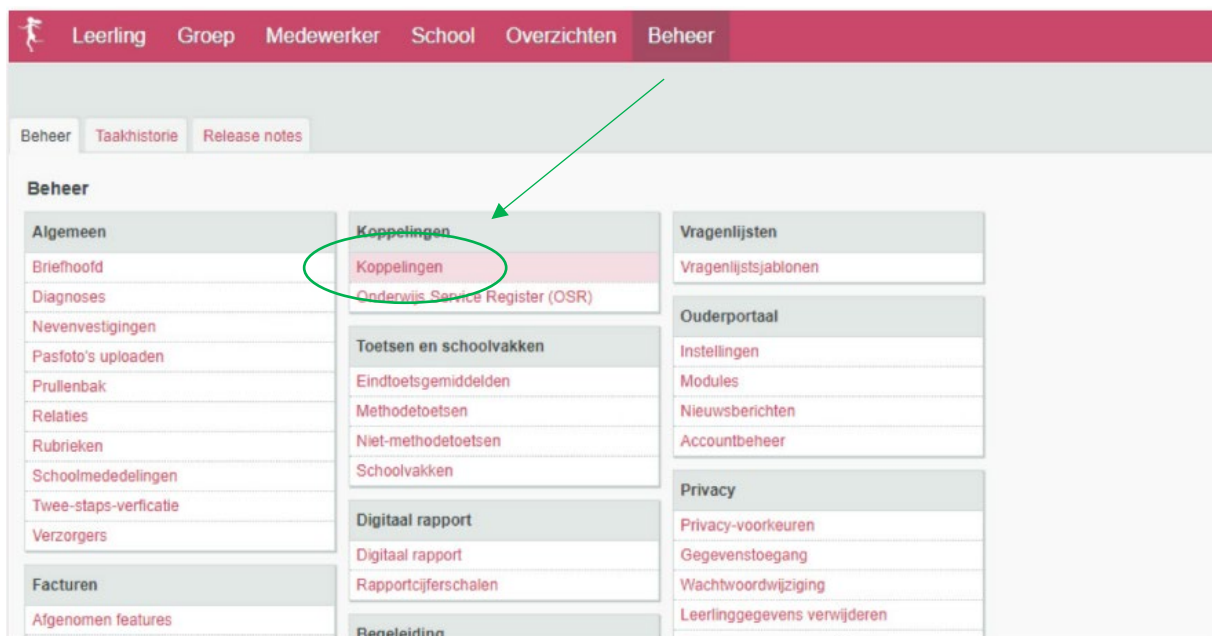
Leerling Groep Medewerker School Overzichten Beheer

Beheer Taakhistorie Release notes

Beheer

Algemeen
Briefhoofd
Diagnoses
Nevenvestigingen
Pasfoto's uploaden
Prullenbak
Relaties
Rubrieken
Schoolmededelingen
Twee-staps-verficatie
Verzorgers

Facturen
Afgenomen features

Koppelingen
Koppelingen
Onderwijs Service Register (OSR)

Toetsen en schoolvakken
Eindtoetsgemiddelden
Methodetoetsen
Niet-methodetoetsen
Schoolvakken

Digitaal rapport
Digitaal rapport
Rapportcijferschalen

Begeleiding

Vragenlijsten
Vragenlijstsjablonen

Ouderportaal
Instellingen
Modules
Nieuwsberichten
Accountbeheer

Privacy
Privacy-voorkeuren
Gegevenstoegang
Wachtwoordwijziging
Leerlinggegevens verwijderen